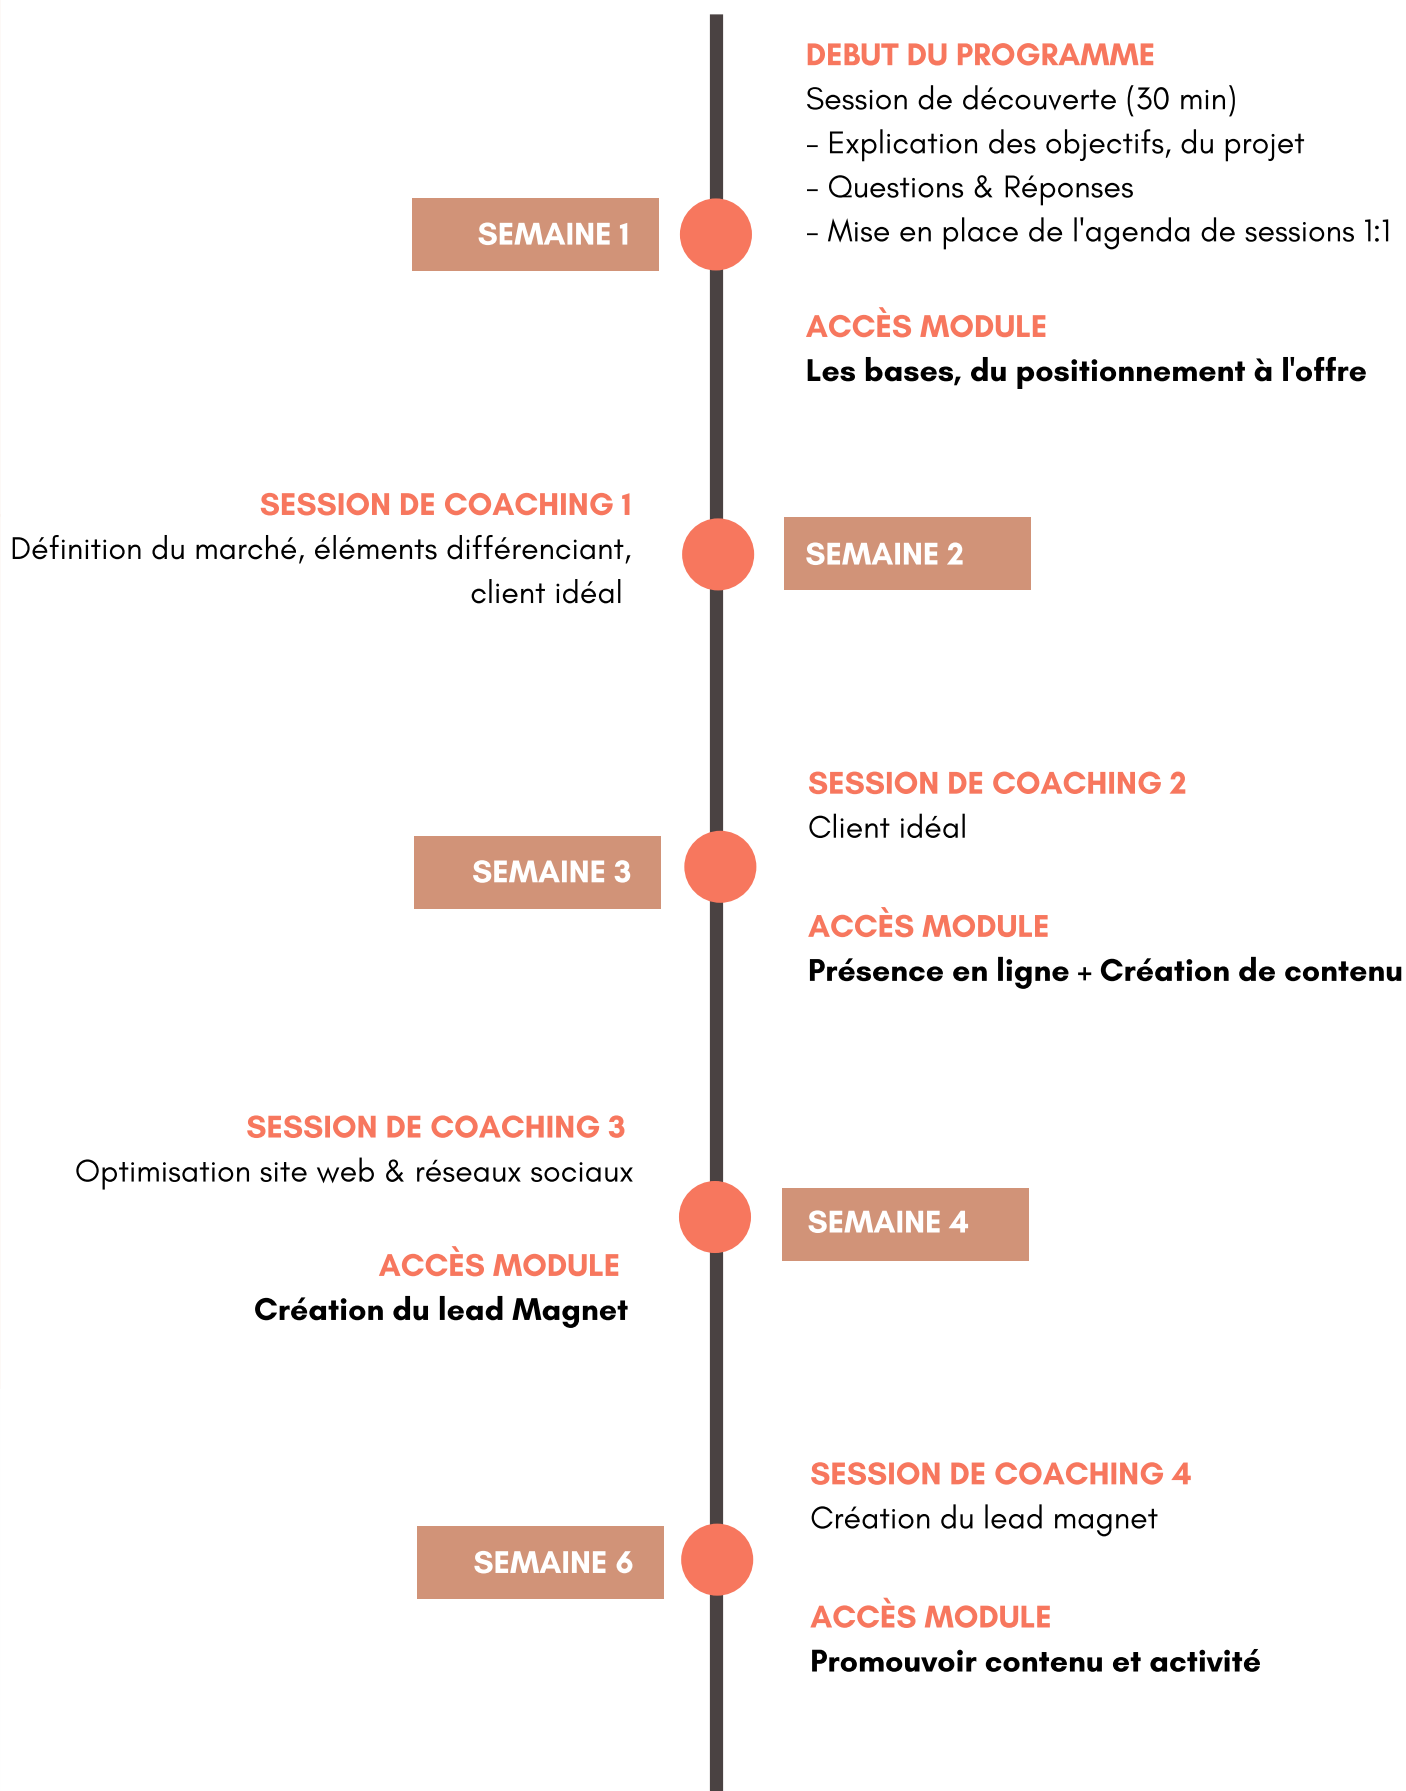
DEBUT DU PROGRAMME
Session de découverte (30 min)
- Explication des objectifs, du projet
- Questions & Réponses
- Mise en place de l'agenda de sessions 1:1

SEMAINE 1

ACCÈS MODULE
Les bases, du positionnement à l'offre

SESSION DE COACHING 1
Définition du marché, éléments différenciant, client idéal

SEMAINE 2

SESSION DE COACHING 2
Client idéal

SEMAINE 3

ACCÈS MODULE
Présence en ligne + Création de contenu

SESSION DE COACHING 3
Optimisation site web & réseaux sociaux

SEMAINE 4

ACCÈS MODULE
Création du lead Magnet

SESSION DE COACHING 4
Création du lead magnet

SEMAINE 6

ACCÈS MODULE
Promouvoir contenu et activité